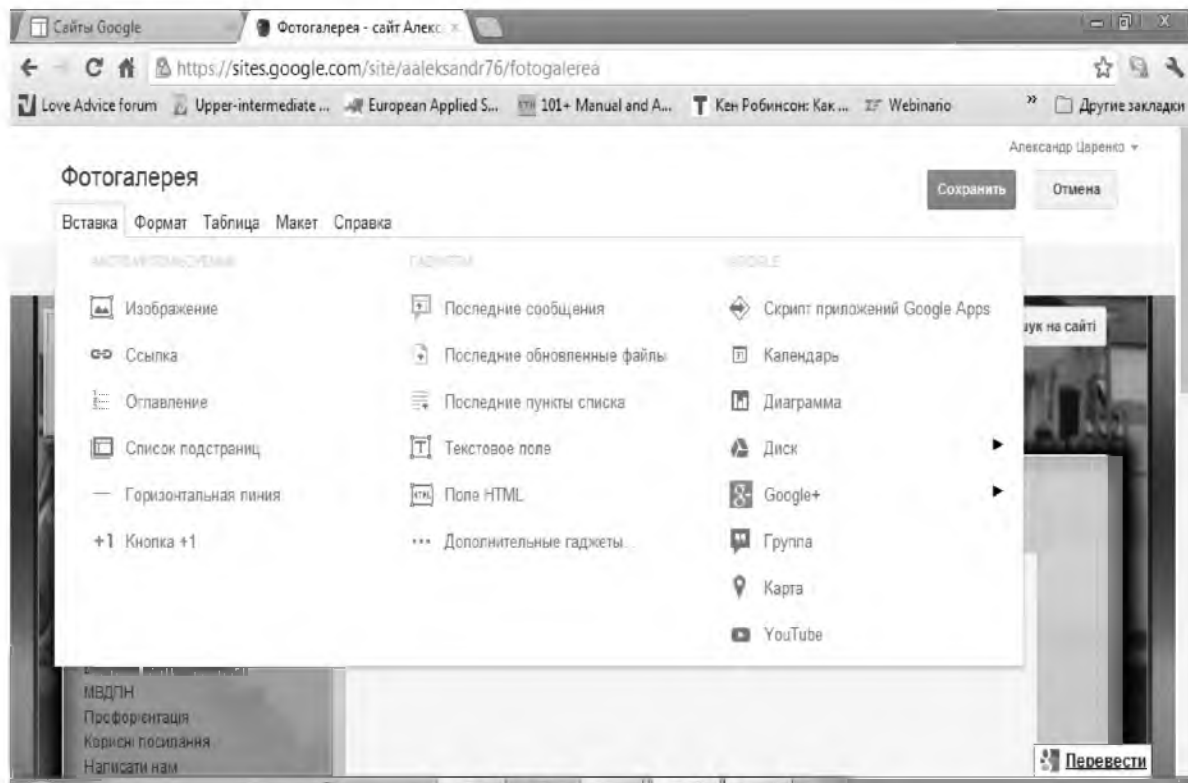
Сайты Google
Фотогалерея - сайт Алекс
https://sites.google.com/site/aaleksandr76/fotogalerea
Love Advice forum Upper-intermediate ... European Applied S... 101+ Manual and A... Кен Робинсон: Как ... Webinario » Другие закладки

Александр Царенко

Фотогалерея

Сохранить Отмена

Вставка Формат Таблица Макет Справка

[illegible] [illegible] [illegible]

Изображение
Ссылка
Оглавление
Список подстраниц
Горизонтальная линия
+1 Кнопка +1

Последние сообщения
Последние обновленные файлы
Последние пункты списка
Текстовое поле
Поле HTML
Дополнительные гаджеты...

Скрипт приложений Google Apps
Календарь
Диаграмма
Диск
Google+
Группа
Карта
YouTube

ук на сайті

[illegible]
МВДПН
Профорієнтація
Корисні посилання
Написати нам

Перевести